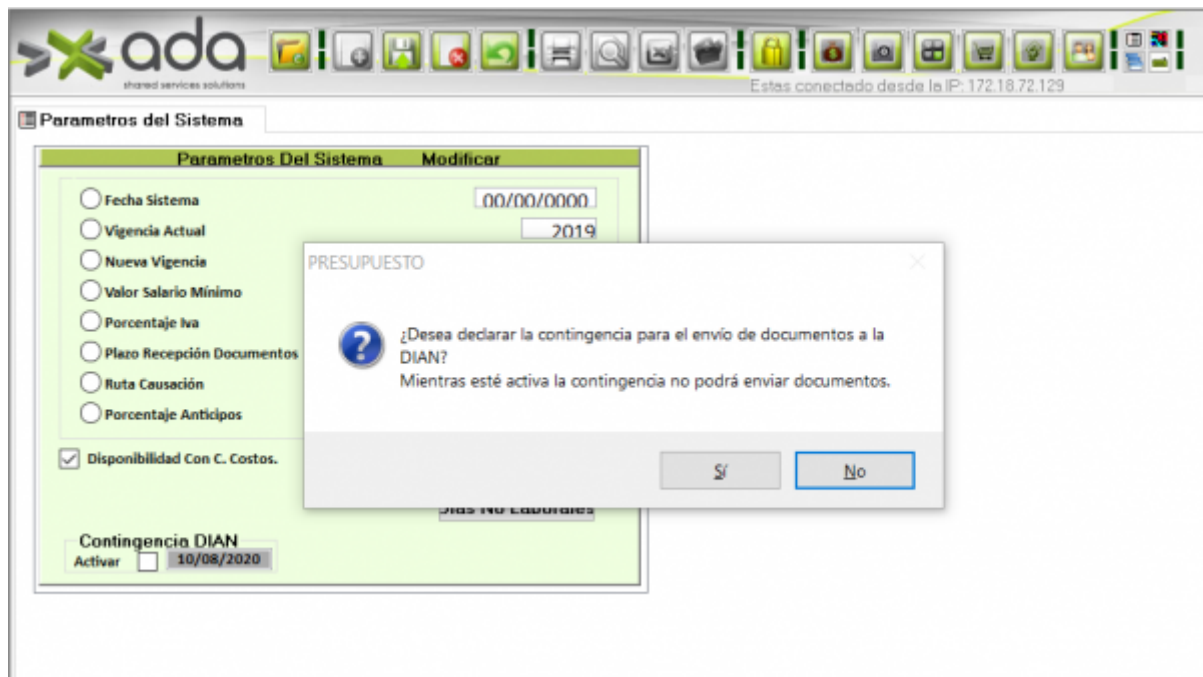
ada
shared services solutions

Estas conectado desde la IP: 172.18.72.129

Parametros del Sistema

Parametros Del Sistema Modificar

Fecha Sistema 00/00/0000
Vigencia Actual 2019
Nueva Vigencia
Valor Salario Mínimo
Porcentaje Iva
Plazo Recepción Documentos
Ruta Causación
Porcentaje Anticipos

Disponibilidad Con C. Costos.

Dias No Laborales

Contingencia DIAN
Activar 10/08/2020

PRESUPUESTO

¿Desea declarar la contingencia para el envío de documentos a la DIAN?
Mientras esté activa la contingencia no podrá enviar documentos.

Sí No